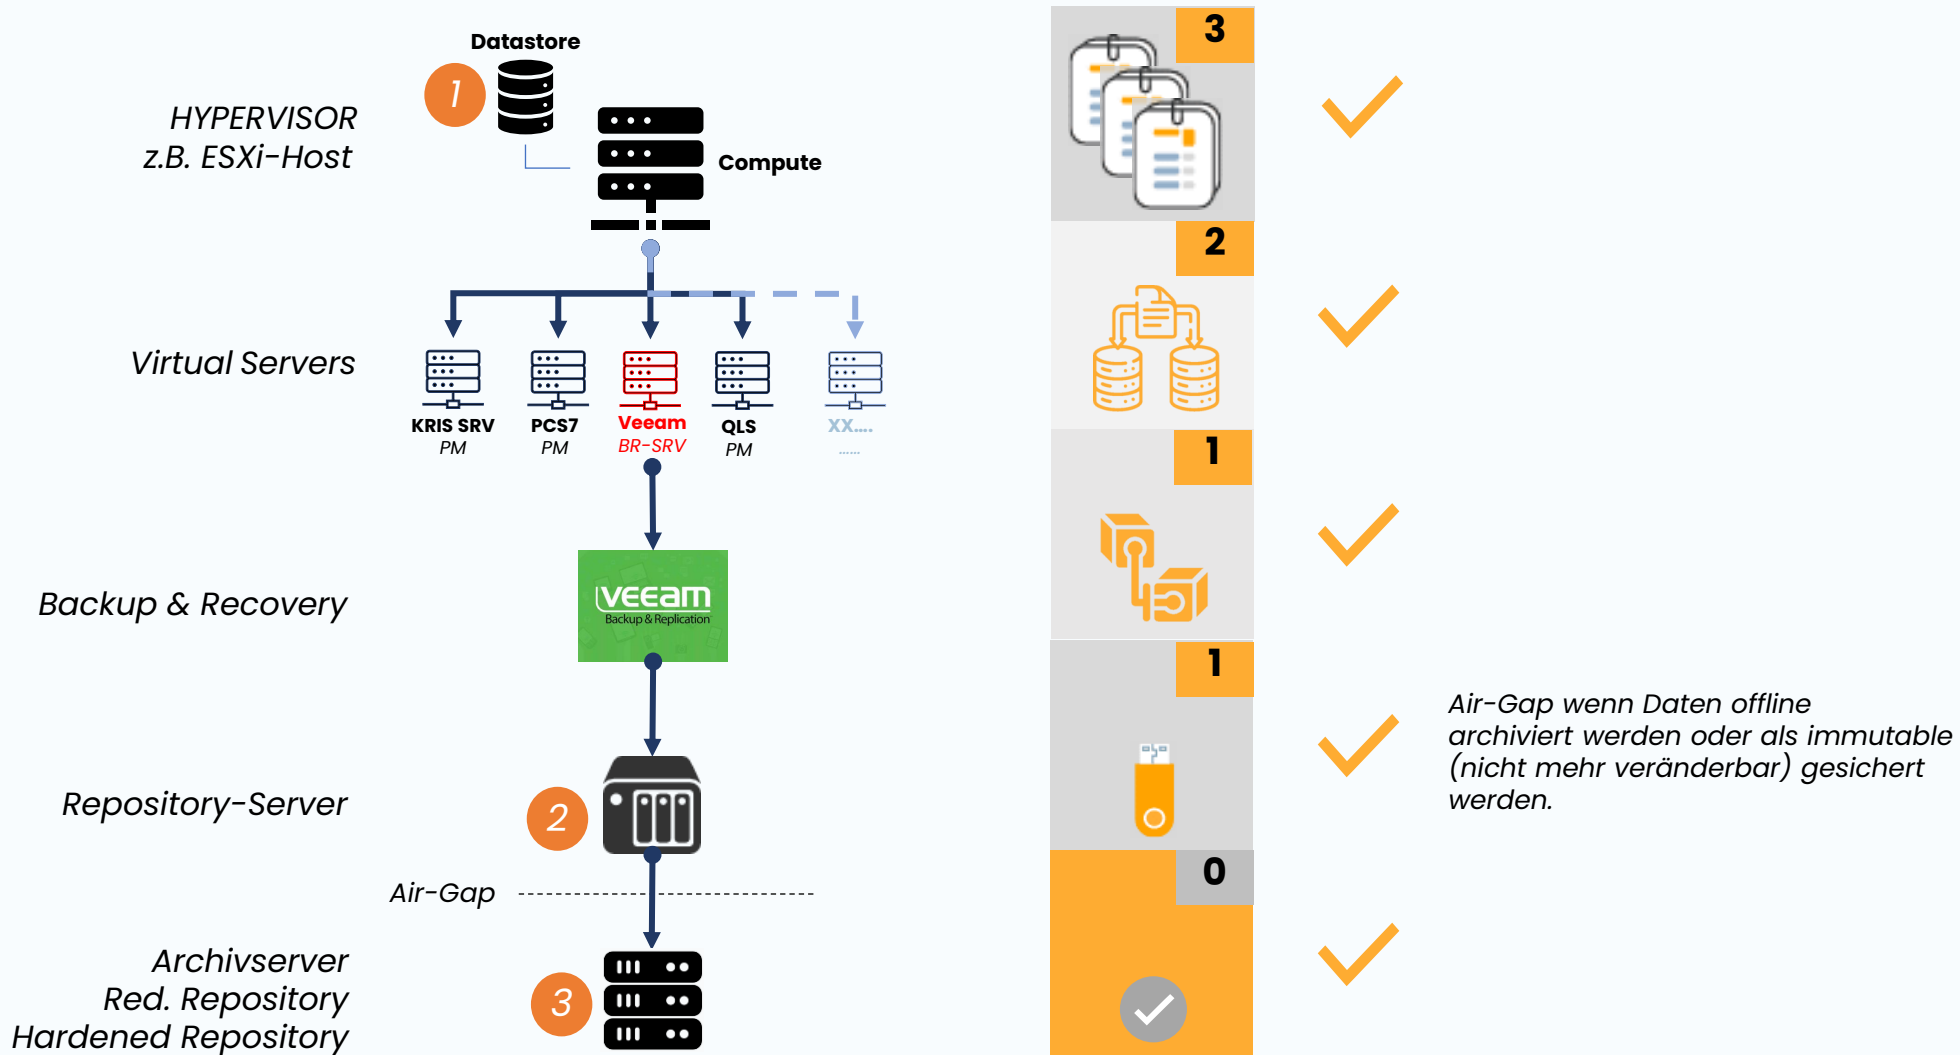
Datastore

1

HYPERVISOR
z.B. ESXi-Host

Compute

Virtual Servers

KRIS SRV
PM

PCS7
PM

Veeam
BR-SRV

QLS
PM

XX....
......

Backup & Recovery

VEEAM
Backup & Replication

Repository-Server

2

Air-Gap

Archivserver
Red. Repository
Hardened Repository

3

3

2

1

1

0

Air-Gap wenn Daten offline archiviert werden oder als immutable (nicht mehr veränderbar) gesichert werden.